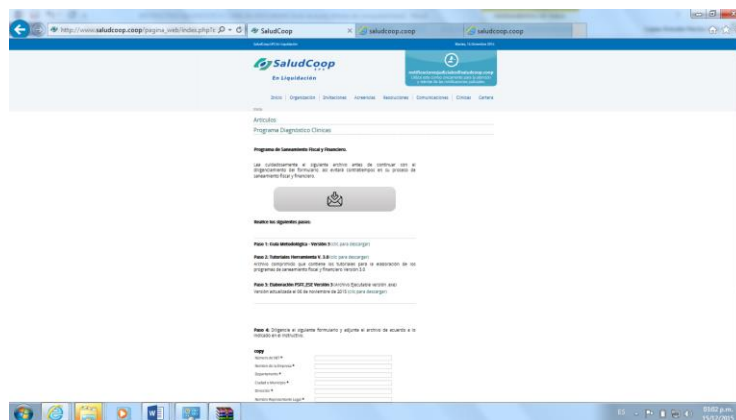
http://www.saludcoop.coop/pagina_web/index.php?c
SaludCoop
saludcoop.coop
saludcoop.coop

SaludCoop EPS En Liquidación

SaludCoop
En Liquidación

Inicio | Organización | Invitaciones | Acreencias | Resoluciones | Comunicaciones | Clínicas | Cartera

Artículos
Programa Diagnóstico Clínicas

Programa de Saneamiento Fiscal y Financiero.

Lea cuidadosamente el siguiente archivo antes de continuar con el diligenciamiento del formulario, así evitará contratiempos en su proceso de saneamiento fiscal y financiero.

Realice los siguientes pasos:

Paso 1: Guía Metodológica - Versión 3 (clic para descargar)

Paso 2: Tutoriales Herramienta V. 3.0 (clic para descargar)
Archivo comprimido que contiene los tutoriales para la elaboración de los programas de saneamiento fiscal y financiero Versión 3.0

Paso 3: Elaboración PSFF_ESE Versión 3 (Archivo Ejecutable versión .exe) Versión actualizada el 06 de noviembre de 2015 (clic para descargar)

Paso 4: Diligencie el siguiente formulario y adjunte el archivo de acuerdo a lo indicado en el instructivo.

coop

ES
03:02 p.m.
11/11/2015